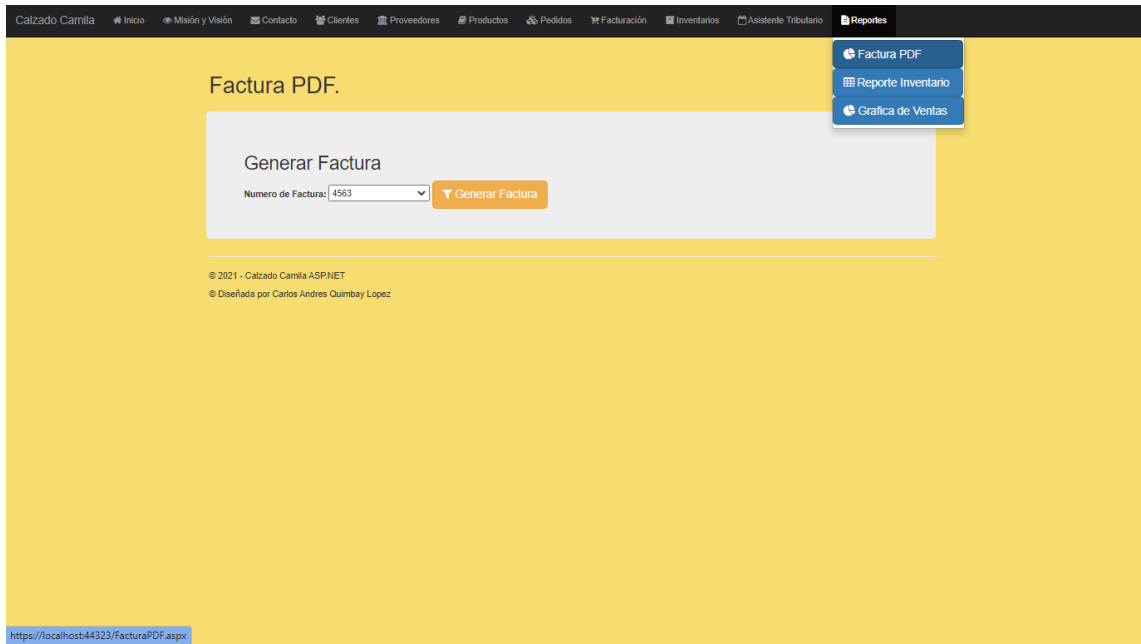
Calzado Camila Inicio Misión y Visión Contacto Clientes Proveedores Productos Pedidos Facturación Inventarios Asistente Tributario Reportes

Factura PDF
Reporte Inventario
Grafica de Ventas

Factura PDF.

Generar Factura

Numero de Factura: 4563 Generar Factura

© 2021 - Calzado Camila ASP.NET

© Diseñada por Carlos Andres Quimbay Lopez

https://localhost:44323/FacturaPDF.aspx